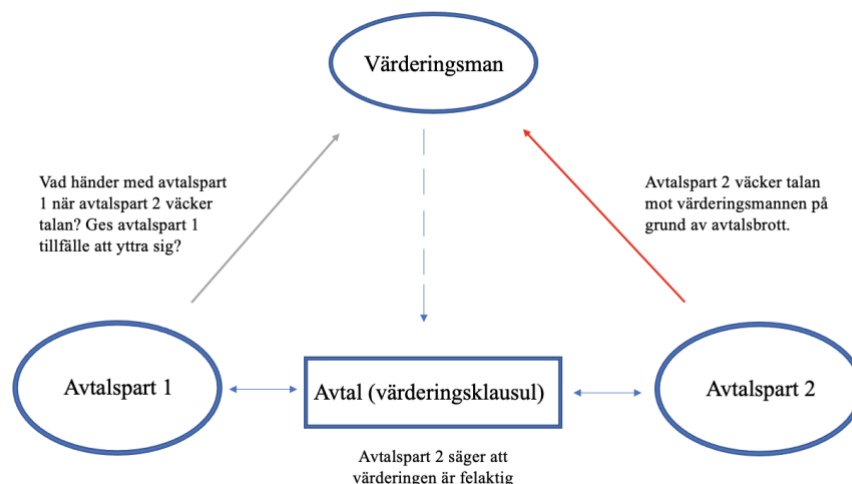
Värderingsman

Vad händer med avtalspart 1 när avtalspart 2 väcker talan? Ges avtalspart 1 tillfälle att yttra sig?

Avtalspart 2 väcker talan mot värderingsmannen på grund av avtalsbrott.

Avtalspart 1

Avtal (värderingsklausul)

Avtalspart 2

Avtalspart 2 säger att värderingen är felaktig